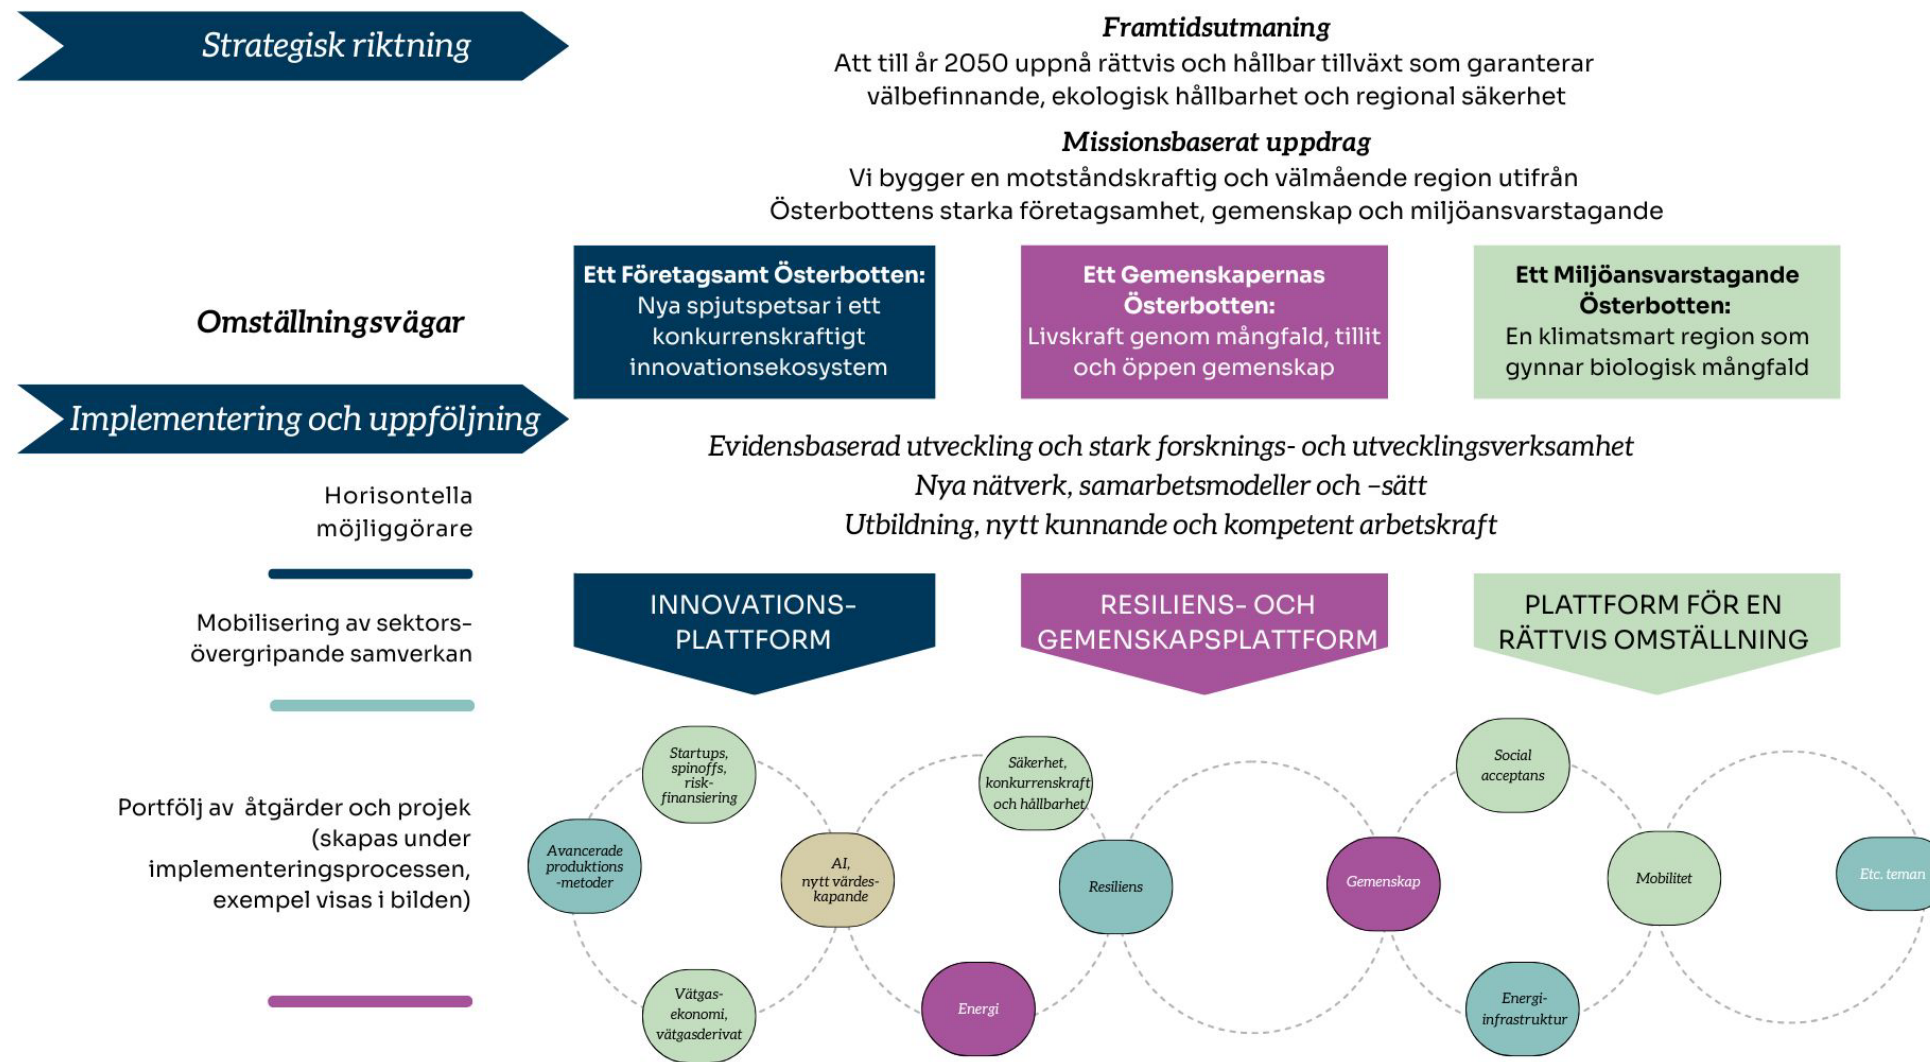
Strategisk riktning

Framtidsutmaning
Att till år 2050 uppnå rättvis och hållbar tillväxt som garanterar välbefinnande, ekologisk hållbarhet och regional säkerhet

Missionsbaserat uppdrag
Vi bygger en motståndskraftig och välmående region utifrån Österbottens starka företagsamhet, gemenskap och miljöansvarstagande

Omställningsvägar

Ett Företagsamt Österbotten: Nya spjutspetsar i ett konkurrenskraftigt innovationsekosystem

Ett Gemenskapernas Österbotten: Livskraft genom mångfald, tillit och öppen gemenskap

Ett Miljöansvarstagande Österbotten: En klimatsmart region som gynnar biologisk mångfald

Implementering och uppföljning

Horisontella möjliggörare

Evidensbaserad utveckling och stark forsknings- och utvecklingsverksamhet
Nya nätverk, samarbetsmodeller och –sätt
Utbildning, nytt kunnande och kompetent arbetskraft

Mobilisering av sektorsövergripande samverkan

INNOVATIONSPLATTFORM

RESILIENS- OCH GEMENSKAPSPLATTFORM

PLATTFORM FÖR EN RÄTTVIS OMSTÄLLNING

Portfölj av åtgärder och projek (skapas under implementeringsprocessen, exempel visas i bilden)

Startups, spinoffs, risk-finansiering

Avancerade produktions -metoder

AI, nytt värdes-kapande

Vätgas-ekonomi, vätgasderivat

Säkerhet, konkurrenskraft och hållbarhet

Resiliens

Energi

Gemenskap

Social acceptans

Mobilitet

Energi-infrastruktur

Etc. teman